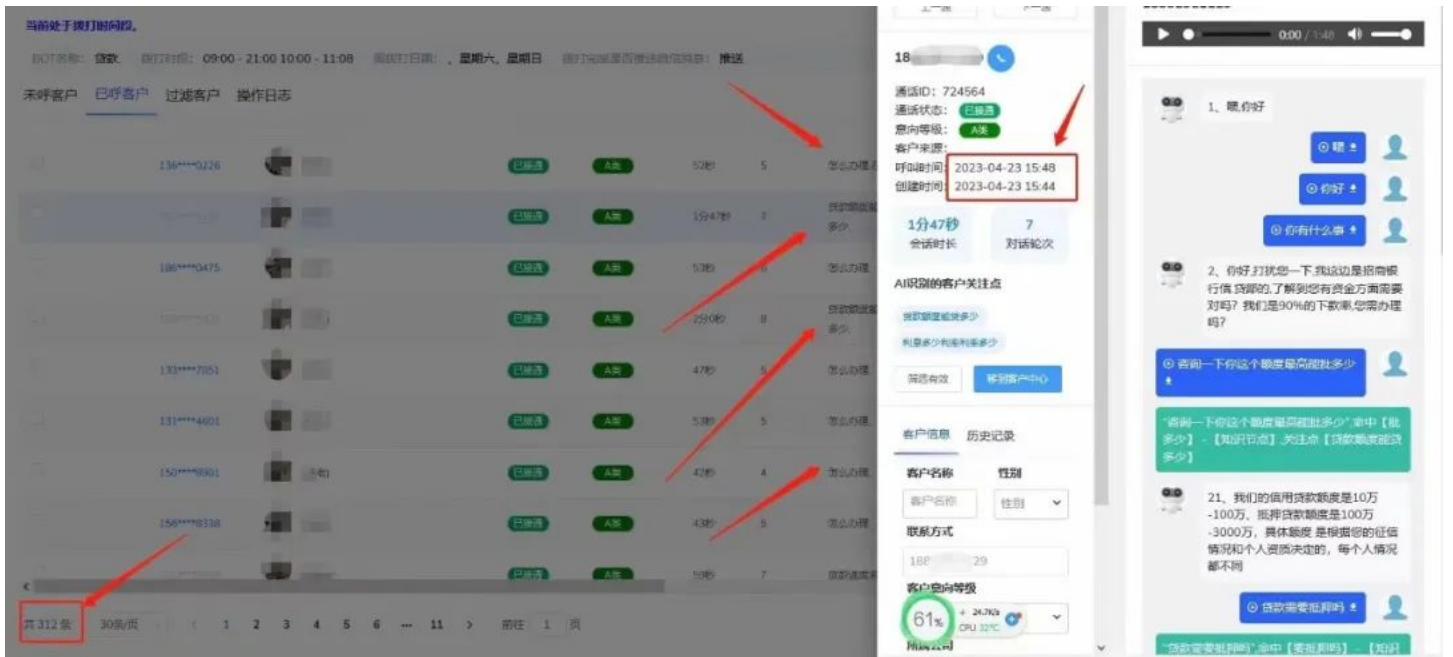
当前处于拨打时间段。

BOT名称: 贷款　拨打时段: 09:00 - 21:00 10:00 - 11:08　跳过打日期: 、星期六、星期日　拨打完成是否推送短信消息: 推送

未呼客户　已呼客户　过滤客户　操作日志

| | 号码 | | 状态 | 等级 | 时长 | 轮次 | |
|---|---|---|---|---|---|---|---|
| | 136****0226 | | 已接通 | A类 | 52秒 | 5 | 怎么办理 |
| | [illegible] | | 已接通 | A类 | 1分47秒 | 7 | 贷款额度能多少 |
| | 186****0475 | | 已接通 | A类 | 53秒 | 5 | 怎么办理 |
| | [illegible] | | 已接通 | A类 | 2分0秒 | 8 | 贷款额度多少 |
| | 133****7051 | | 已接通 | A类 | 47秒 | 5 | 怎么办理 |
| | 131****4601 | | 已接通 | A类 | 53秒 | 5 | 怎么办理 |
| | 150****8901 | | 已接通 | A类 | 42秒 | 4 | 怎么办理 |
| | 158****8338 | | 已接通 | A类 | 43秒 | 5 | 怎么办理 |
| | | | 已接通 | A类 | 59秒 | 7 | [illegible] |

共 312 条　30条/页　1 2 3 4 5 6 ··· 11 >　前往 1 页

上一条　下一条

18

通话ID: 724564
通话状态: 已接通
意向等级: A类
客户来源:
呼叫时间: 2023-04-23 15:48
创建时间: 2023-04-23 15:44

1分47秒
会话时长
7
对话轮次

AI识别的客户关注点
贷款额度能贷多少
利息多少利率利率多少

筛选有效　移到客户中心

客户信息　历史记录

客户名称　性别
客户名称　性别
联系方式
188　29
客户意向等级

61%　24.7K/s　CPU 32°C

0:00 / 1:48

1、喂,你好

喂
你好
你有什么事

2、你好,打扰您一下,我这边是招商银行信贷部的,了解到您有资金方面需要对吗? 我们是90%的下款率,您需办理吗?

咨询一下你这个额度最高能批多少

"咨询一下你这个额度最高能批多少",命中【批多少】 - 【知识节点】,关注点【贷款额度能贷多少】

21、我们的信用贷款额度是10万-100万,抵押贷款额度是100万-3000万,具体额度 是根据您的征信情况和个人资质决定的,每个人情况都不同

贷款需要抵押吗

"贷款需要抵押吗",命中【需要抵押吗】 - 【知识